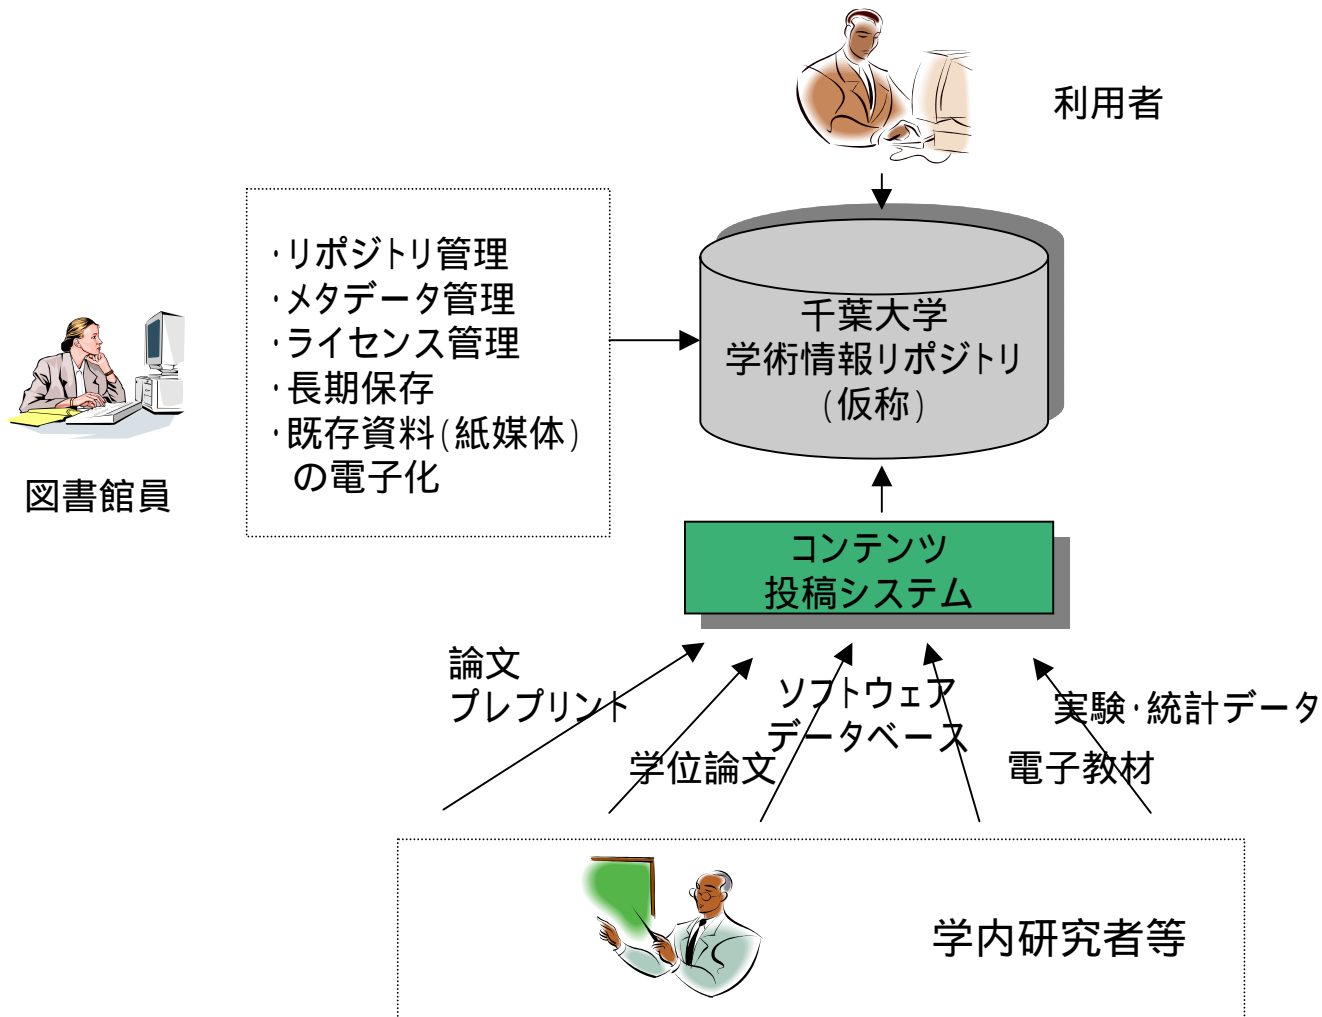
利用者

・リポジトリ管理
・メタデータ管理
・ライセンス管理
・長期保存
・既存資料(紙媒体)の電子化

図書館員

千葉大学
学術情報リポジトリ
(仮称)

コンテンツ
投稿システム

論文
プレプリント

学位論文

ソフトウェア
データベース

実験・統計データ

電子教材

学内研究者等